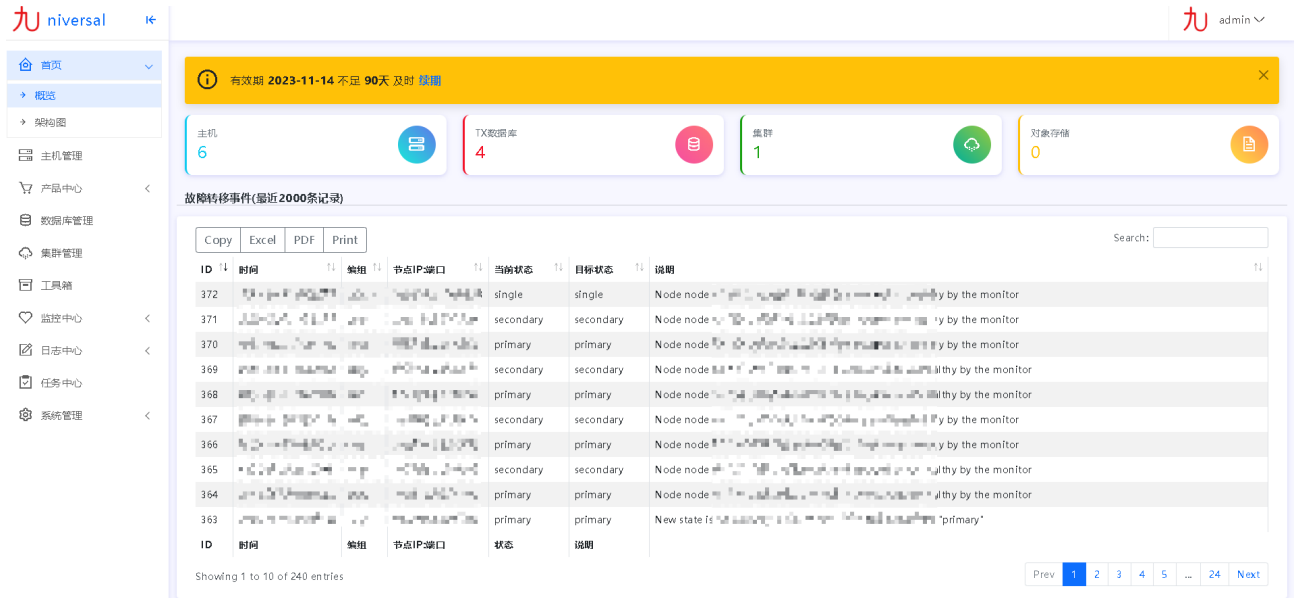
九 niversal

首页
概览
架构图
主机管理
产品中心
数据库管理
集群管理
工具箱
监控中心
日志中心
任务中心
系统管理

九 admin

有效期 2023-11-14 不足 90天 及时 续期

主机
6

TX数据库
4

集群
1

对象存储
0

故障转移事件(最近2000条记录)

Copy Excel PDF Print

Search:

| ID | 时间 | 编组 | 节点IP:端口 | 当前状态 | 目标状态 | 说明 |
|---|---|---|---|---|---|---|
| 372 | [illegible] | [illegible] | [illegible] | single | single | Node node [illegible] y by the monitor |
| 371 | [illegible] | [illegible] | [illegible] | secondary | secondary | Node node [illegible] y by the monitor |
| 370 | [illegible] | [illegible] | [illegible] | primary | primary | Node node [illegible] y by the monitor |
| 369 | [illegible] | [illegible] | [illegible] | secondary | secondary | Node node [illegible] lthy by the monitor |
| 368 | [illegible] | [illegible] | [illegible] | primary | primary | Node node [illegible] lthy by the monitor |
| 367 | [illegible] | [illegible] | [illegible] | secondary | secondary | Node node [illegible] y by the monitor |
| 366 | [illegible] | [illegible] | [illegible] | primary | primary | Node node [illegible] y by the monitor |
| 365 | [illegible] | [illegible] | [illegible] | secondary | secondary | Node node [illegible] lthy by the monitor |
| 364 | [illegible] | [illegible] | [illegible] | primary | primary | Node node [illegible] lthy by the monitor |
| 363 | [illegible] | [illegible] | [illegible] | primary | primary | New state is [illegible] "primary" |
| ID | 时间 | 编组 | 节点IP:端口 | 状态 | 说明 | |

Showing 1 to 10 of 240 entries

Prev 1 2 3 4 5 … 24 Next